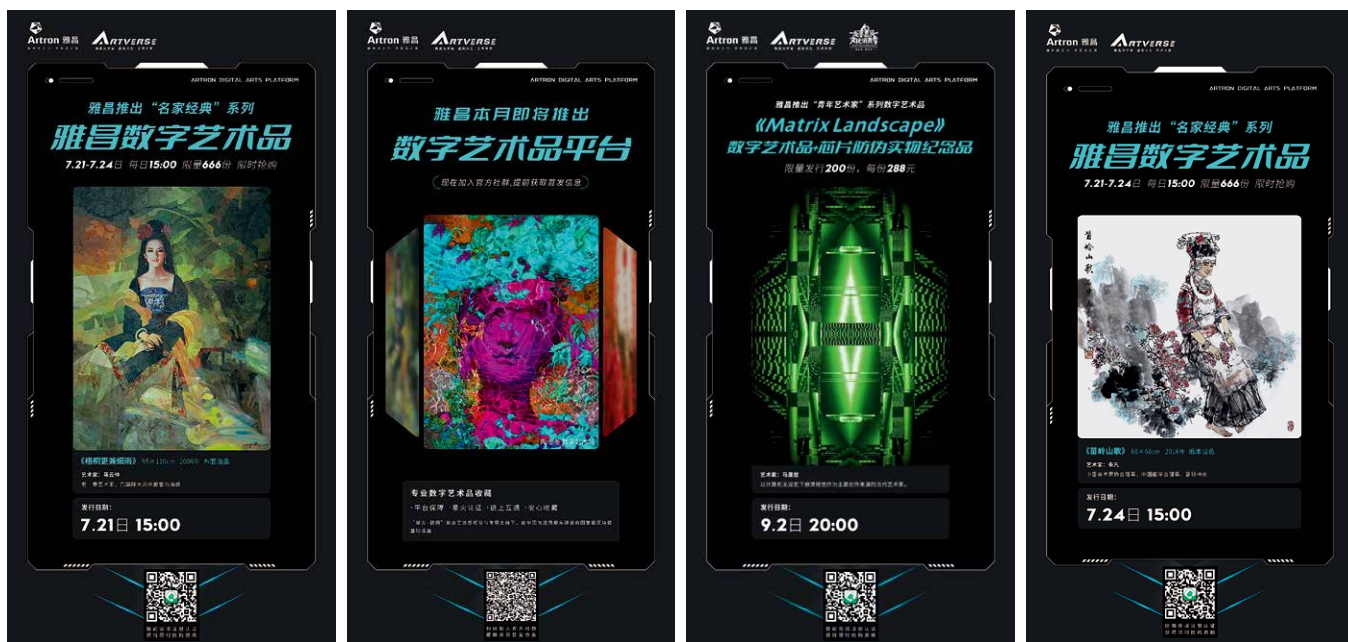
Artron 雅昌 ARTVERSE

ARTRON DIGITAL ARTS PLATFORM

雅昌推出"名家经典"系列

雅昌数字艺术品

7.21-7.24日 每日15:00 限量666份 限时抢购

《梧桐更兼细雨》 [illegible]

艺术家：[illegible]

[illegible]

发行日期：

7.21日 15:00

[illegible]

Artron 雅昌 ARTVERSE

ARTRON DIGITAL ARTS PLATFORM

雅昌本月即将推出

数字艺术品平台

现在加入官方社群，提前获取首发信息

专业数字艺术品收藏

· 平台保障 · 果火认证 · 链上互通 · 安心收藏

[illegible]

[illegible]

Artron 雅昌 ARTVERSE

ARTRON DIGITAL ARTS PLATFORM

雅昌推出"青年艺术家"系列数字艺术品

《Matrix Landscape》

数字艺术品+芯片防伪实物纪念品

限量发行200份，每份288元

艺术家：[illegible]

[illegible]

发行日期：

9.2日 20:00

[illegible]

Artron 雅昌 ARTVERSE

ARTRON DIGITAL ARTS PLATFORM

雅昌推出"名家经典"系列

雅昌数字艺术品

7.21-7.24日 每日15:00 限量666份 限时抢购

苗岭山歌

《苗岭山歌》 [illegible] 2016年 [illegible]

艺术家：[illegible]

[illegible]

发行日期：

7.24日 15:00

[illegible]